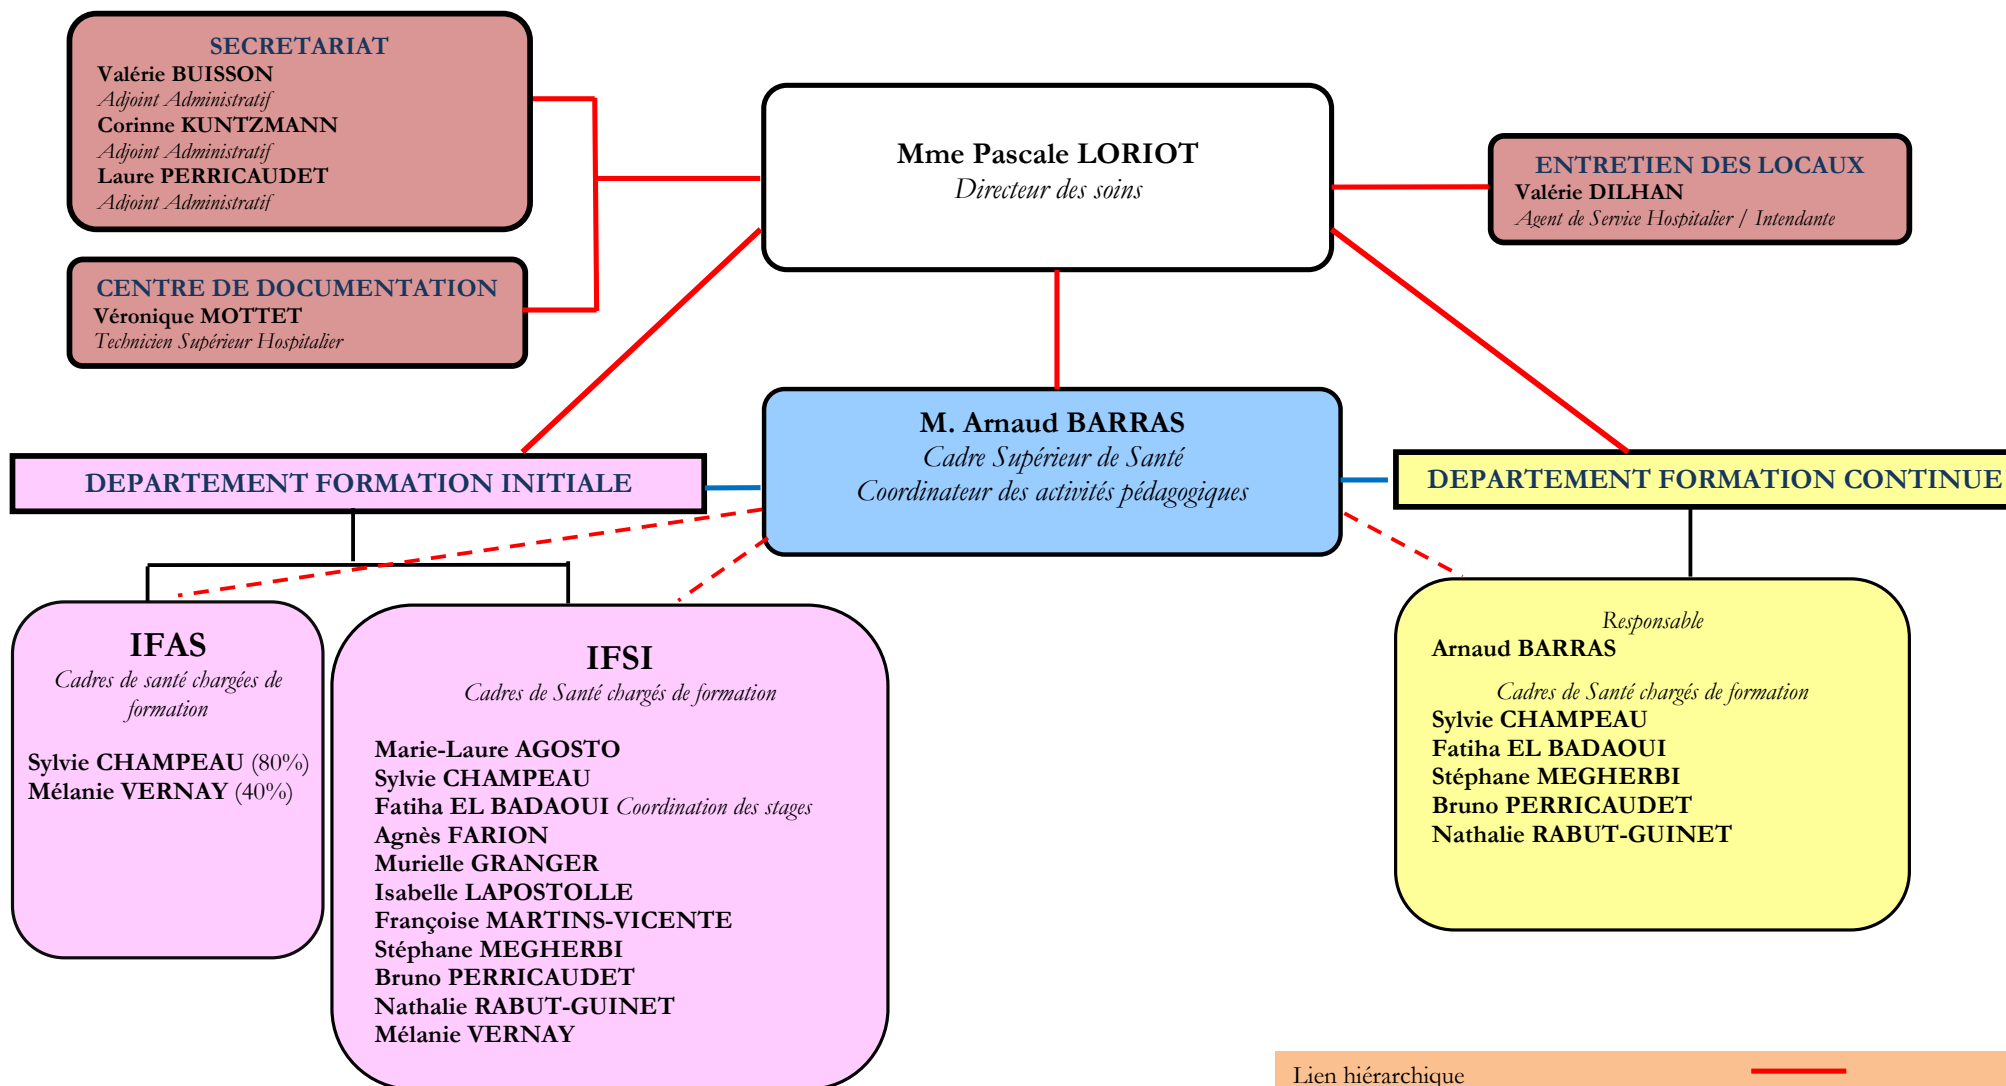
SECRETARIAT
Valérie BUISSON
Adjoint Administratif
Corinne KUNTZMANN
Adjoint Administratif
Laure PERRICAUDET
Adjoint Administratif

CENTRE DE DOCUMENTATION
Véronique MOTTET
Technicien Supérieur Hospitalier

Mme Pascale LORIOT
Directeur des soins

ENTRETIEN DES LOCAUX
Valérie DILHAN
Agent de Service Hospitalier / Intendante

M. Arnaud BARRAS
Cadre Supérieur de Santé
Coordinateur des activités pédagogiques

DEPARTEMENT FORMATION INITIALE

DEPARTEMENT FORMATION CONTINUE

IFAS
Cadres de santé chargées de formation

Sylvie CHAMPEAU (80%)
Mélanie VERNAY (40%)

IFSI
Cadres de Santé chargés de formation

Marie-Laure AGOSTO
Sylvie CHAMPEAU
Fatiha EL BADAOUI Coordination des stages
Agnès FARION
Murielle GRANGER
Isabelle LAPOSTOLLE
Françoise MARTINS-VICENTE
Stéphane MEGHERBI
Bruno PERRICAUDET
Nathalie RABUT-GUINET
Mélanie VERNAY

Responsable
Arnaud BARRAS

Cadres de Santé chargés de formation
Sylvie CHAMPEAU
Fatiha EL BADAOUI
Stéphane MEGHERBI
Bruno PERRICAUDET
Nathalie RABUT-GUINET

Lien hiérarchique